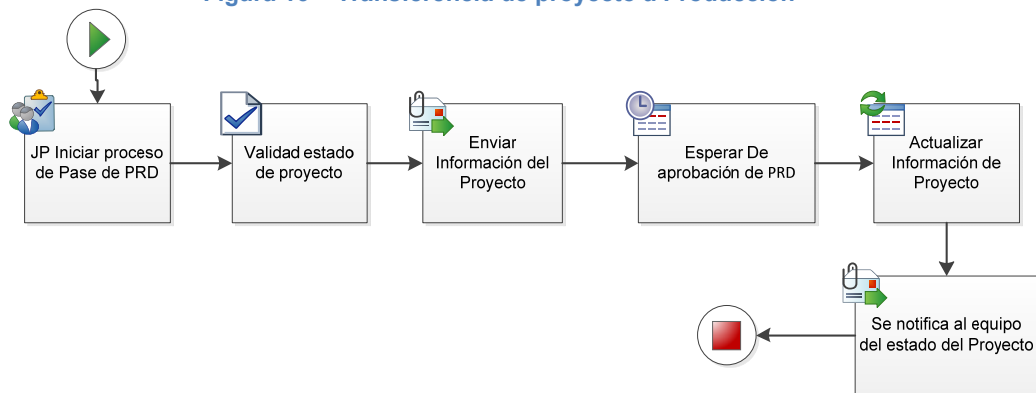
Figura 16 – Transferencia de proyecto a Producción

JP Iniciar proceso de Pase de PRD

Validad estado de proyecto

Enviar Información del Proyecto

Esperar De aprobación de PRD

Actualizar Información de Proyecto

Se notifica al equipo del estado del Proyecto